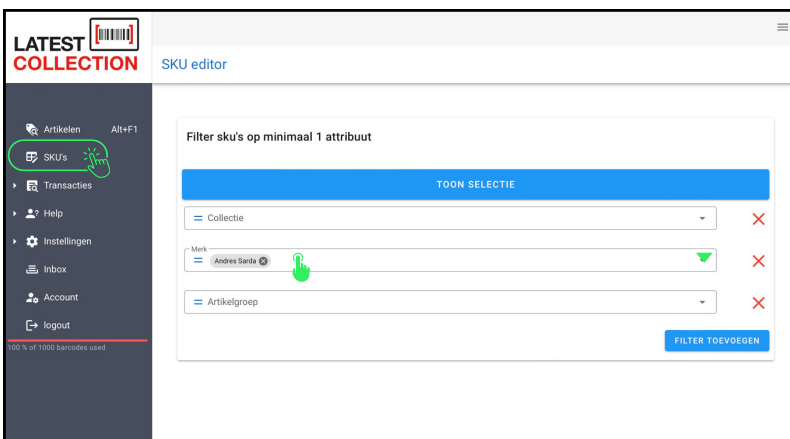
LATEST
COLLECTION

SKU editor

Artikelen Alt+F1
SKU's
Transacties
Help
Instellingen
Inbox
Account
logout
100 % of 1000 barcodes used

Filter sku's op minimaal 1 attribuut

TOON SELECTIE

Collectie

Merk
Andres Sarda

Artikelgroep

FILTER TOEVOEGEN